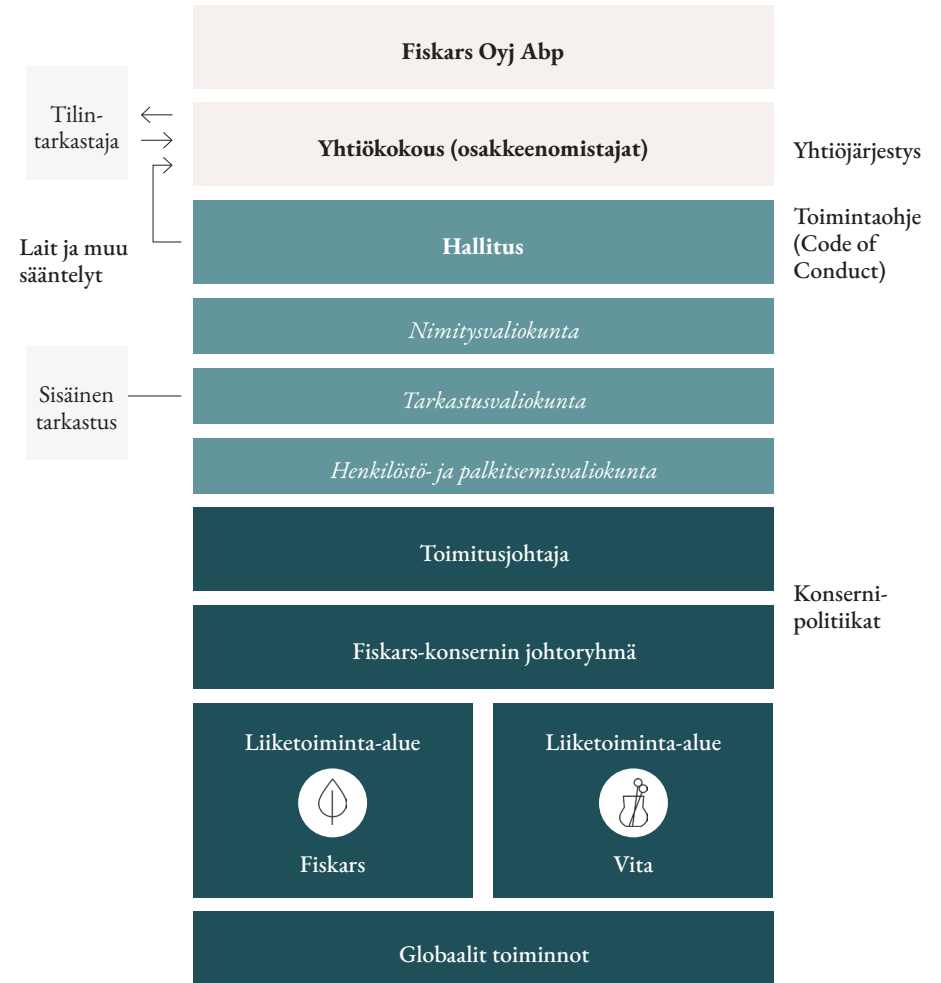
Fiskars Oyj Abp

Tilintarkastaja

Yhtiökokous (osakkeenomistajat)

Yhtiöjärjestys

Lait ja muu sääntelyt

Hallitus

Toimintaohje (Code of Conduct)

Nimitysvaliokunta

Sisäinen tarkastus

Tarkastusvaliokunta

Henkilöstö- ja palkitsemisvaliokunta

Toimitusjohtaja

Konsernipolitiikat

Fiskars-konsernin johtoryhmä

Liiketoiminta-alue

Fiskars

Liiketoiminta-alue

Vita

Globaalit toiminnot